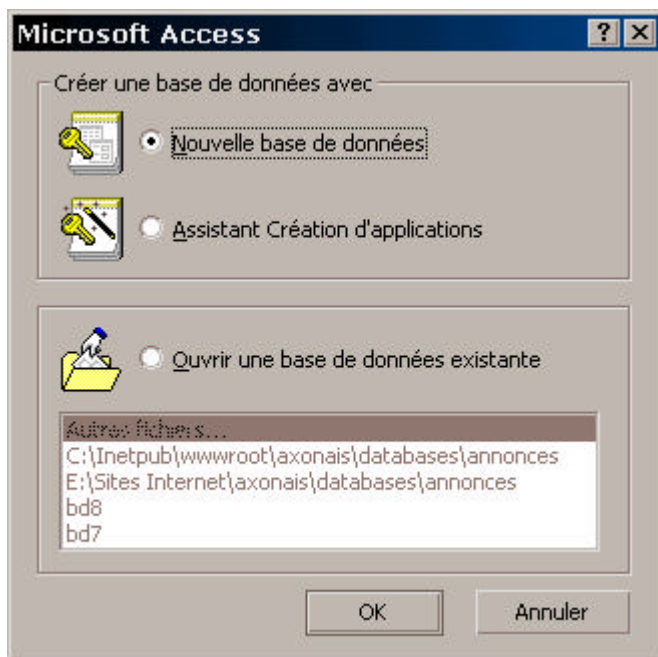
Microsoft Access

?

Créer une base de données avec

Nouvelle base de données

Assistant Création d'applications

Ouvrir une base de données existante

Autres fichiers...
C:\Inetpub\wwwroot\axonais\databases\annonces
E:\Sites Internet\axonais\databases\annonces
bd8
bd7

OK

Annuler